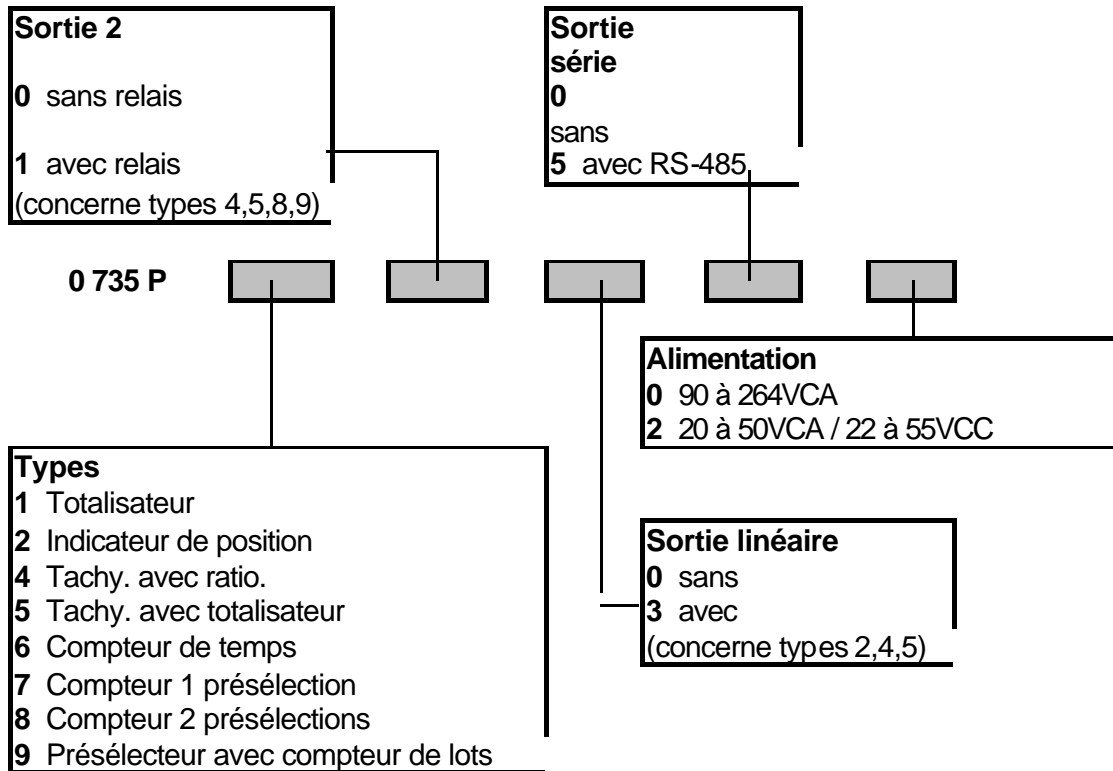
Sortie 2

0 sans relais

1 avec relais
(concerne types 4,5,8,9)

Sortie
série
0
sans
5 avec RS-485

0 735 P

Alimentation
0 90 à 264VCA
2 20 à 50VCA / 22 à 55VCC

Types
1 Totalisateur
2 Indicateur de position
4 Tachy. avec ratio.
5 Tachy. avec totalisateur
6 Compteur de temps
7 Compteur 1 présélection
8 Compteur 2 présélections
9 Présélecteur avec compteur de lots

Sortie linéaire
0 sans
3 avec
(concerne types 2,4,5)